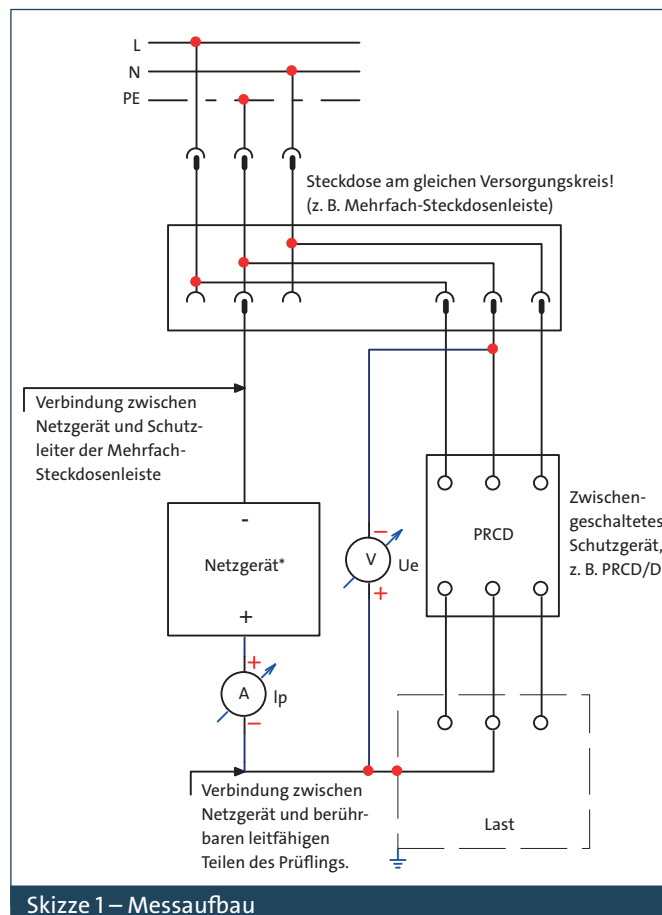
L
N
PE

Steckdose am gleichen Versorgungskreis!
(z. B. Mehrfach-Steckdosenleiste)

Verbindung zwischen Netzgerät und Schutzleiter der Mehrfach-Steckdosenleiste

-
Netzgerät*
+

+
A
Ip
-

-
V
Ue
+

PRCD

Zwischengeschaltetes Schutzgerät, z. B. PRCD/D

Verbindung zwischen Netzgerät und berührbaren leitfähigen Teilen des Prüflings.

Last

Skizze 1 – Messaufbau